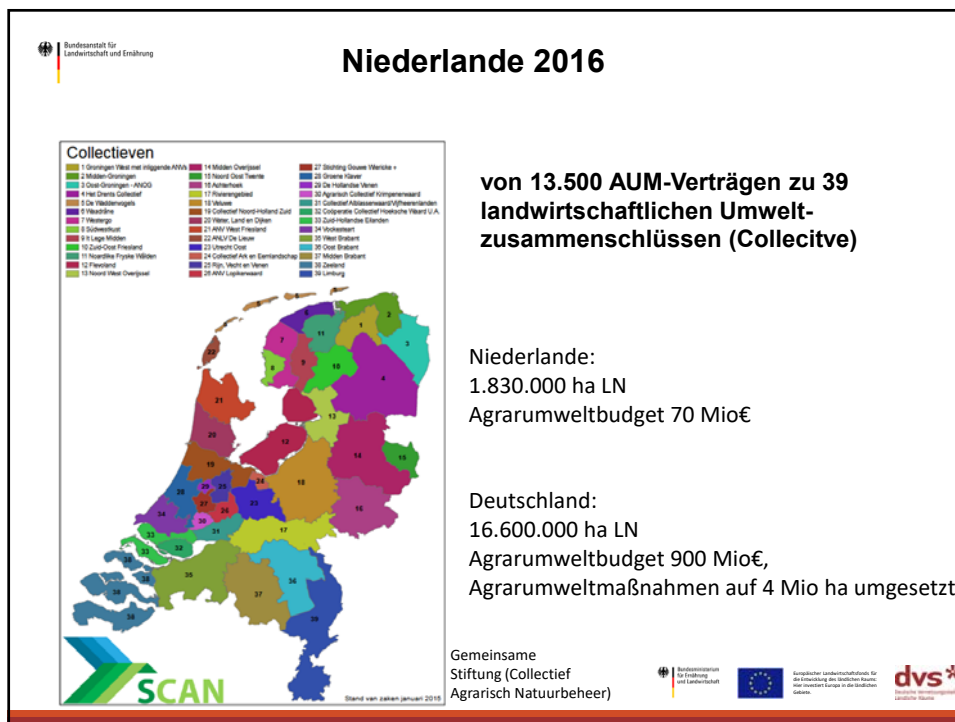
Bundesanstalt für Landwirtschaft und Ernährung

Niederlande 2016

Collectieven
1 Groningen West met inliggende ANVs
2 Midden-Groningen
3 Oost-Groningen - ANOG
4 Het Drents Collectief
5 De Waddenvogels
6 Waadrâne
7 Westergo
8 Súdwestkust
9 It Lege Midden
10 Zuid-Oost Friesland
11 Noardlike Fryske Wâlden
12 Flevoland
13 Noord West Overijssel
14 Midden Overijssel
15 Noord Oost Twente
16 Achterhoek
17 Rivierengebied
18 Veluwe
19 Collectief Noord-Holland Zuid
20 Water, Land en Dijken
21 ANV West Friesland
22 ANLV De Lieuw
23 Utrecht Oost
24 Collectief Ark en Eemlandschap
25 Rijn, Vecht en Venen
26 ANV Lopikerwaard
27 Stichting Gouwe Wiericke +
28 Groene Klaver
29 De Hollandse Venen
30 Agrarisch Collectief Krimpenerwaard
31 Collectief Alblasserwaard/Vijfheerenlanden
32 Coöperatie Collectief Hoeksche Waard U.A.
33 Zuid-Hollandse Eilanden
34 Vockestaert
35 West Brabant
36 Oost Brabant
37 Midden Brabant
38 Zeeland
39 Limburg

2 3 4 5 6 7 8 9 10 11 12 13 14 15 16 17 18 19 20 21 22 23 24 25 26 27 28 29 30 31 32 33 34 35 36 37 38 39

Stand van zaken januari 2016

SCAN

von 13.500 AUM-Verträgen zu 39 landwirtschaftlichen Umweltzusammenschlüssen (Collecitve)

Niederlande:
1.830.000 ha LN
Agrarumweltbudget 70 Mio€

Deutschland:
16.600.000 ha LN
Agrarumweltbudget 900 Mio€,
Agrarumweltmaßnahmen auf 4 Mio ha umgesetzt

Gemeinsame Stiftung (Collectief Agrarisch Natuurbeheer)

Bundesministerium für Ernährung und Landwirtschaft

Europäischer Landwirtschaftsfonds für die Entwicklung des ländlichen Raums: Hier investiert Europa in die ländlichen Gebiete.

dvs
Deutsche Vernetzungsstelle Ländliche Räume